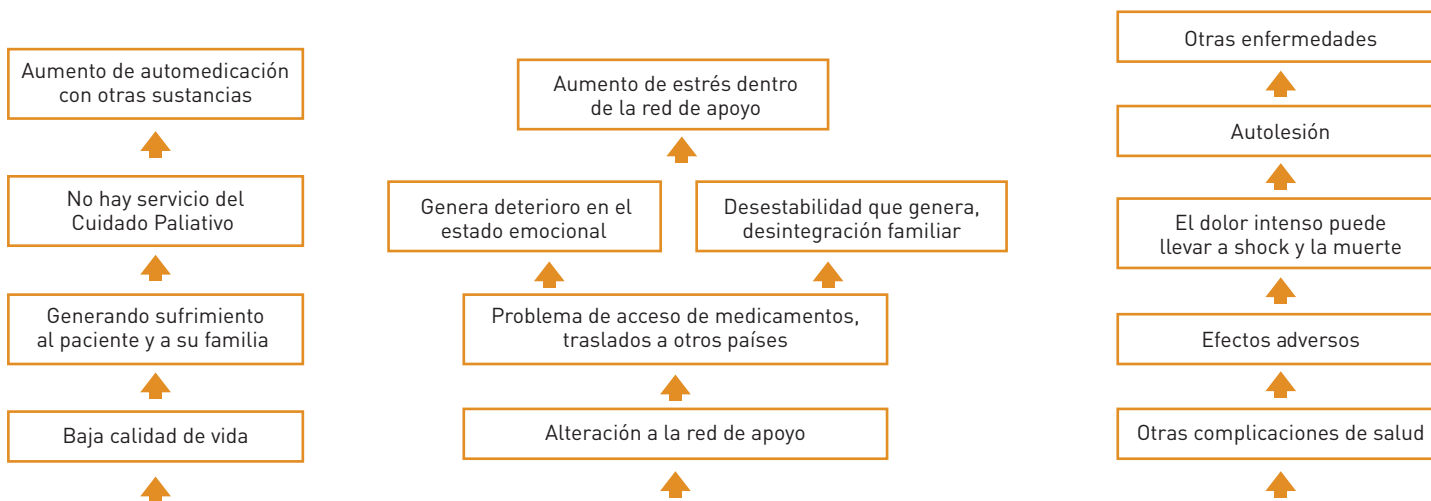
Aumento de automedicación con otras sustancias

No hay servicio del Cuidado Paliativo

Generando sufrimiento al paciente y a su familia

Baja calidad de vida

Aumento de estrés dentro de la red de apoyo

Genera deterioro en el estado emocional

Desestabilidad que genera, desintegración familiar

Problema de acceso de medicamentos, traslados a otros países

Alteración a la red de apoyo

Otras enfermedades

Autolesión

El dolor intenso puede llevar a shock y la muerte

Efectos adversos

Otras complicaciones de salud